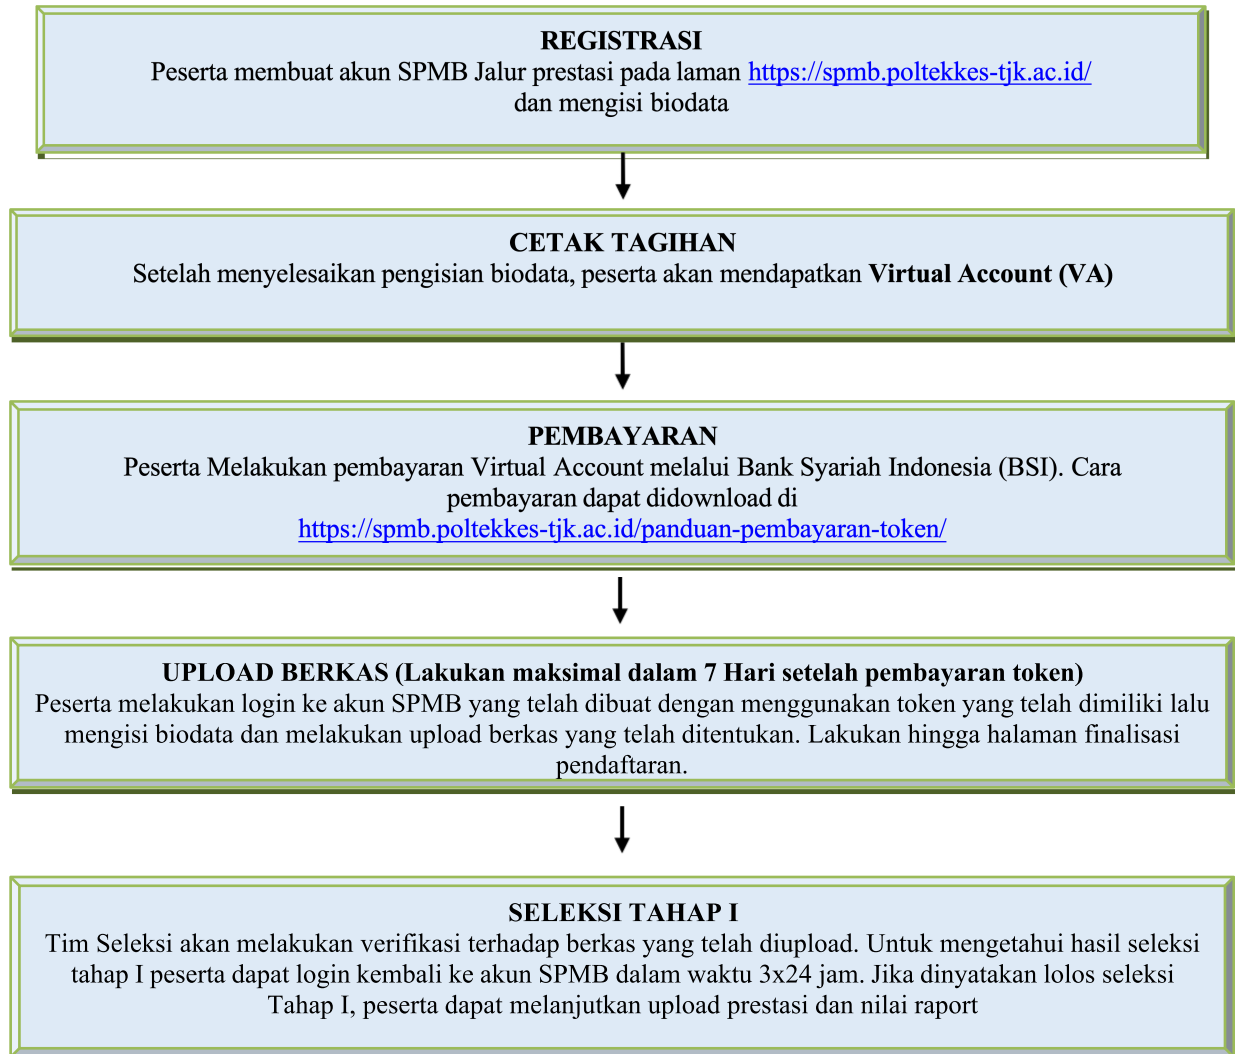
REGISTRASI
Peserta membuat akun SPMB Jalur prestasi pada laman https://spmb.poltekkes-tjk.ac.id/ dan mengisi biodata

CETAK TAGIHAN
Setelah menyelesaikan pengisian biodata, peserta akan mendapatkan Virtual Account (VA)

PEMBAYARAN
Peserta Melakukan pembayaran Virtual Account melalui Bank Syariah Indonesia (BSI). Cara pembayaran dapat didownload di https://spmb.poltekkes-tjk.ac.id/panduan-pembayaran-token/

UPLOAD BERKAS (Lakukan maksimal dalam 7 Hari setelah pembayaran token)
Peserta melakukan login ke akun SPMB yang telah dibuat dengan menggunakan token yang telah dimiliki lalu mengisi biodata dan melakukan upload berkas yang telah ditentukan. Lakukan hingga halaman finalisasi pendaftaran.

SELEKSI TAHAP I
Tim Seleksi akan melakukan verifikasi terhadap berkas yang telah diupload. Untuk mengetahui hasil seleksi tahap I peserta dapat login kembali ke akun SPMB dalam waktu 3x24 jam. Jika dinyatakan lolos seleksi Tahap I, peserta dapat melanjutkan upload prestasi dan nilai raport